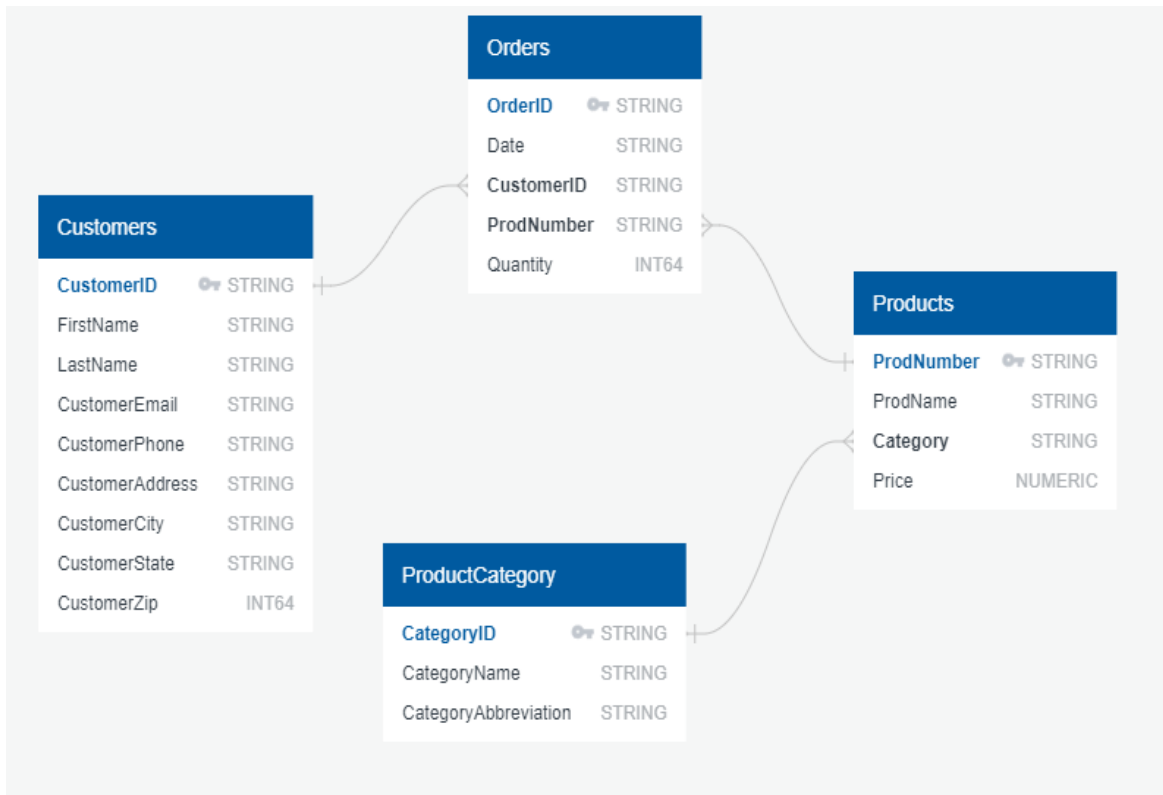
Orders

| OrderID | STRING |
|---|---|
| Date | STRING |
| CustomerID | STRING |
| ProdNumber | STRING |
| Quantity | INT64 |

Customers

| CustomerID | STRING |
|---|---|
| FirstName | STRING |
| LastName | STRING |
| CustomerEmail | STRING |
| CustomerPhone | STRING |
| CustomerAddress | STRING |
| CustomerCity | STRING |
| CustomerState | STRING |
| CustomerZip | INT64 |

Products

| ProdNumber | STRING |
|---|---|
| ProdName | STRING |
| Category | STRING |
| Price | NUMERIC |

ProductCategory

| CategoryID | STRING |
|---|---|
| CategoryName | STRING |
| CategoryAbbreviation | STRING |